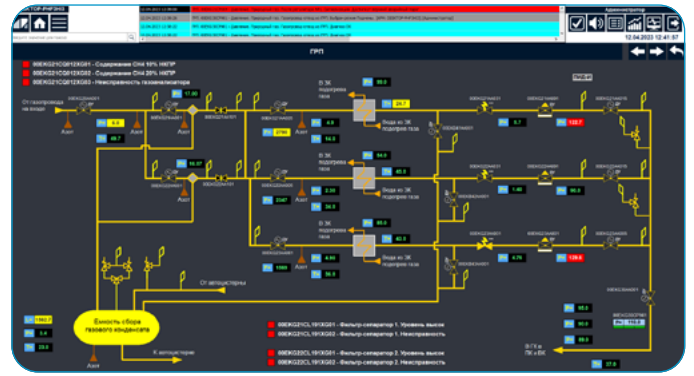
СКТОР-РНПЗН03

Администратор

12.04.2023 12:41:57

ГРП

00EKG21CQ012XG01 - Содержание CH4 10% НКПР
00EKG21CQ012XG02 - Содержание CH4 20% НКПР
00EKG21CQ012XG03 - Неисправность газоанализатора

От газопровода на входе

Азот

В ЗК подогрева газа

Вода из ЗК подогрева газа

Вода

От автоцистерны

Емкость сбора газового конденсата

К автоцистерне

00EKG21CL101XG01 - Фильтр-сепаратор 1. Уровень высок
00EKG21CL101XG02 - Фильтр-сепаратор 1. Неисправность
00EKG22CL101XG01 - Фильтр-сепаратор 2. Уровень высок
00EKG22CL101XG02 - Фильтр-сепаратор 2. Неисправность

В ГТУ и ПК в ВК

17.00
69.7
6.6
10.07
24.7
4.8
56.0
0.7
132.7
54.0
45.0
2.30
34.0
1.40
69.0
65.0
82.0
4.60
56.0
4.70
138.6
1960.7
3.4
20.0
95.0
90.0
69.0
37.0